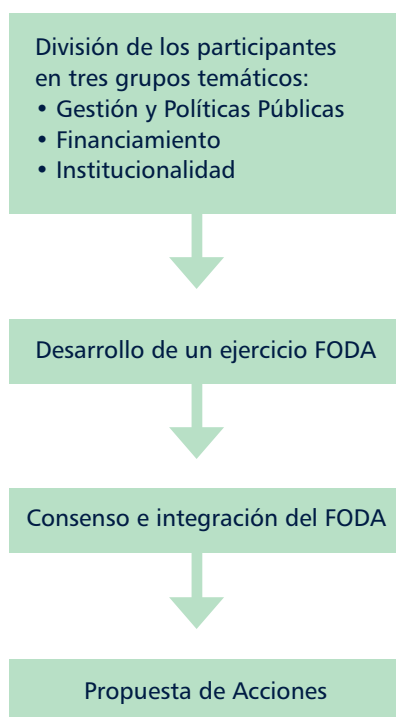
División de los participantes en tres grupos temáticos:
• Gestión y Políticas Públicas
• Financiamiento
• Institucionalidad

Desarrollo de un ejercicio FODA

Consenso e integración del FODA

Propuesta de Acciones